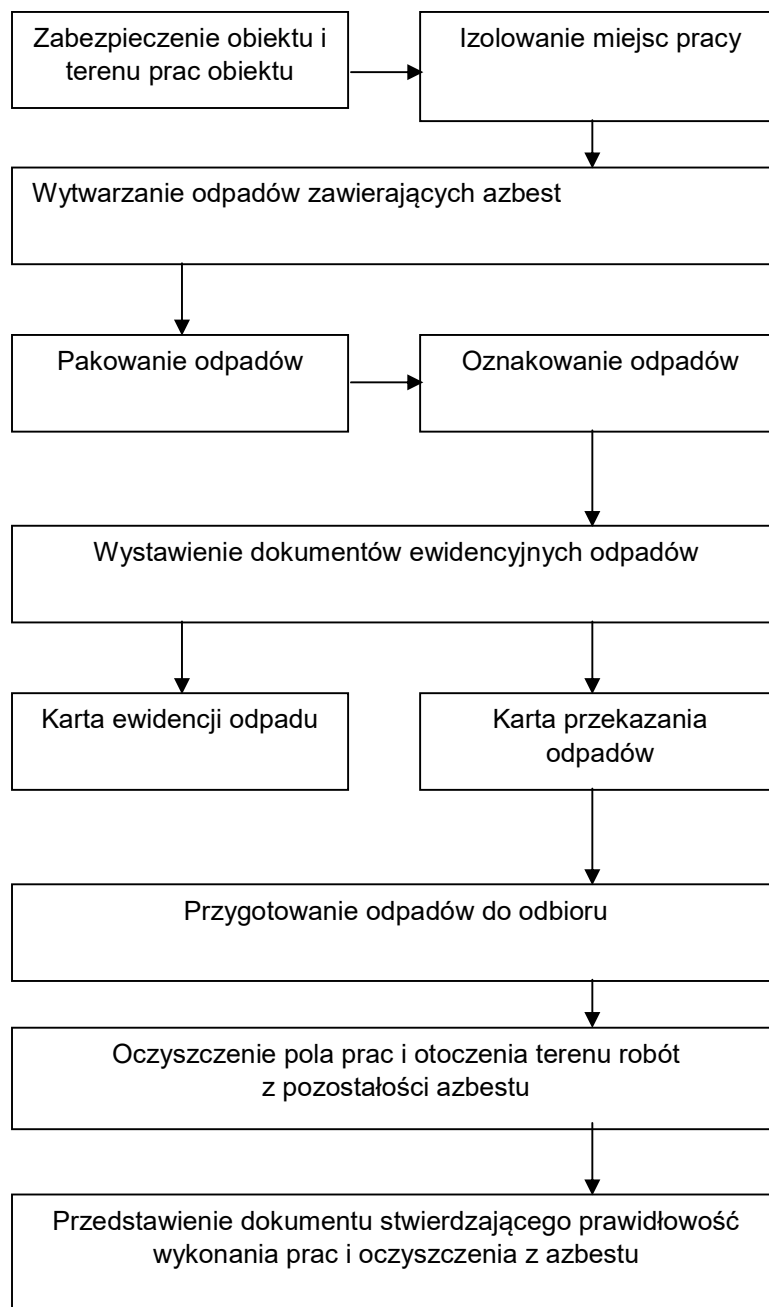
Zabezpieczenie obiektu i terenu prac obiektu

Izolowanie miejsc pracy

Wytwarzanie odpadów zawierających azbest

Pakowanie odpadów

Oznakowanie odpadów

Wystawienie dokumentów ewidencyjnych odpadów

Karta ewidencji odpadu

Karta przekazania odpadów

Przygotowanie odpadów do odbioru

Oczyszczenie pola prac i otoczenia terenu robót z pozostałości azbestu

Przedstawienie dokumentu stwierdzającego prawidłowość wykonania prac i oczyszczenia z azbestu